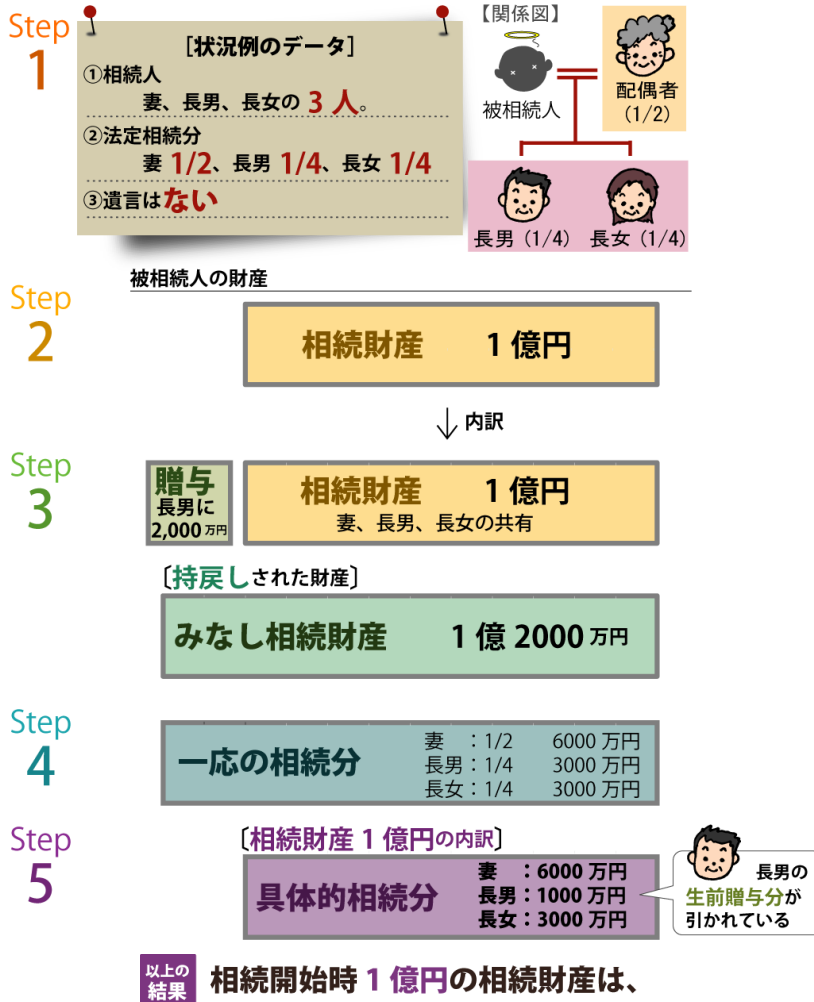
Step
1

［状況例のデータ］
①相続人
妻、長男、長女の 3 人。
②法定相続分
妻 1/2、長男 1/4、長女 1/4
③遺言はない

【関係図】
被相続人
配偶者
(1/2)
長男（1/4）
長女（1/4）

Step
2

被相続人の財産

相続財産　1 億円

↓内訳

Step
3

贈与
長男に
2,000 万円

相続財産　1 億円
妻、長男、長女の共有

〔持戻しされた財産〕

みなし相続財産　1 億 2000 万円

Step
4

一応の相続分
| 妻　：1/2 | 6000 万円 |
|---|---|
| 長男：1/4 | 3000 万円 |
| 長女：1/4 | 3000 万円 |

Step
5

〔相続財産 1 億円の内訳〕

具体的相続分
| 妻　：6000 万円 |
|---|
| 長男：1000 万円 |
| 長女：3000 万円 |

長男の生前贈与分が引かれている

以上の結果
相続開始時 1 億円の相続財産は、